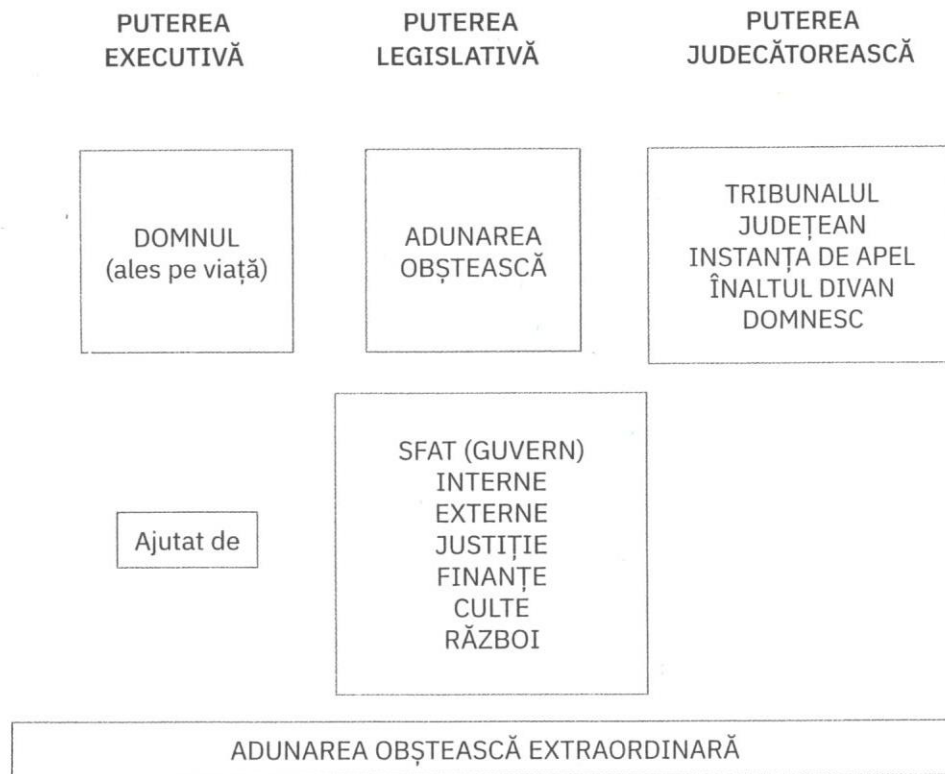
PUTEREA EXECUTIVĂ

PUTEREA LEGISLATIVĂ

PUTEREA JUDECĂTOREASCĂ

DOMNUL
(ales pe viață)

ADUNAREA OBȘTEASCĂ

TRIBUNALUL JUDEȚEAN
INSTANȚA DE APEL
ÎNALTUL DIVAN DOMNESC

Ajutat de

SFAT (GUVERN)
INTERNE
EXTERNE
JUSTIȚIE
FINANȚE
CULTE
RĂZBOI

ADUNAREA OBȘTEASCĂ EXTRAORDINARĂ